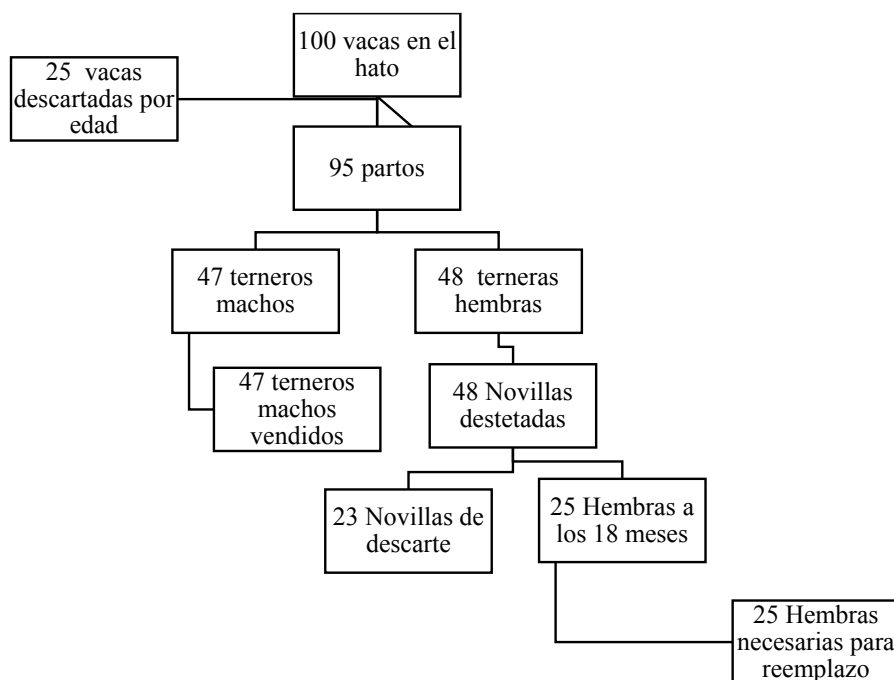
100 vacas en el hato

25 vacas descartadas por edad

95 partos

47 terneros machos

48 terneras hembras

47 terneros machos vendidos

48 Novillas destetadas

23 Novillas de descarte

25 Hembras a los 18 meses

25 Hembras necesarias para reemplazo